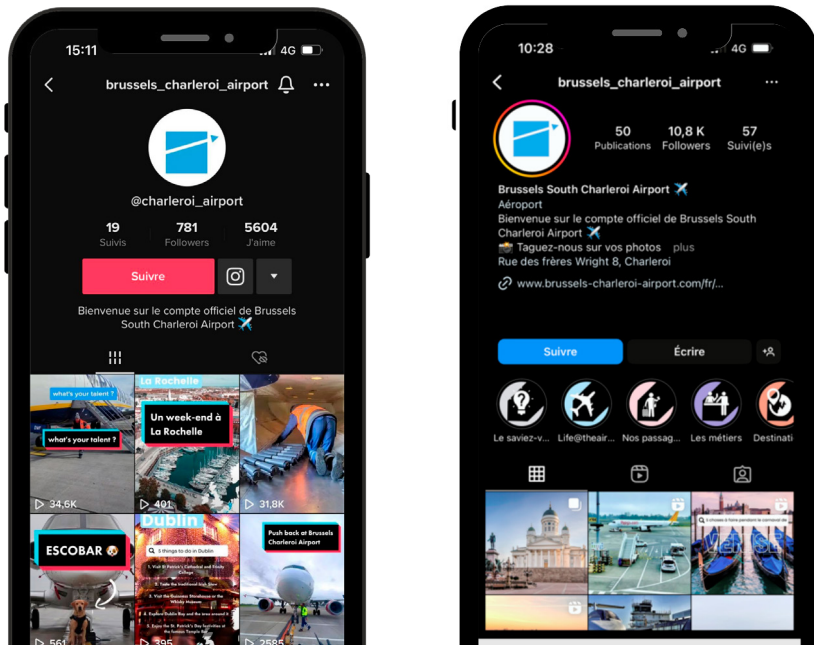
15:11 4G

brussels_charleroi_airport

@charleroi_airport

19 Suivis | 781 Followers | 5604 J'aime

Suivre

Bienvenue sur le compte officiel de Brussels South Charleroi Airport ✈️

what's your talent ?

what's your talent ?

34,6K

La Rochelle

Un week-end à La Rochelle

401

31,8K

ESCOBAR 🐶

561

Dublin

5 things to do in Dublin

395

Push back at Brussels Charleroi Airport

2585

10:28 4G

brussels_charleroi_airport

50 Publications | 10,8 K Followers | 57 Suivi(e)s

Brussels South Charleroi Airport ✈️
Aéroport
Bienvenue sur le compte officiel de Brussels South Charleroi Airport ✈️
📸 Taguez-nous sur vos photos plus
Rue des frères Wright 8, Charleroi

www.brussels-charleroi-airport.com/fr/...

Suivre | Écrire

Le saviez-v... | Life@theair... | Nos passag... | Les métiers | Destinati